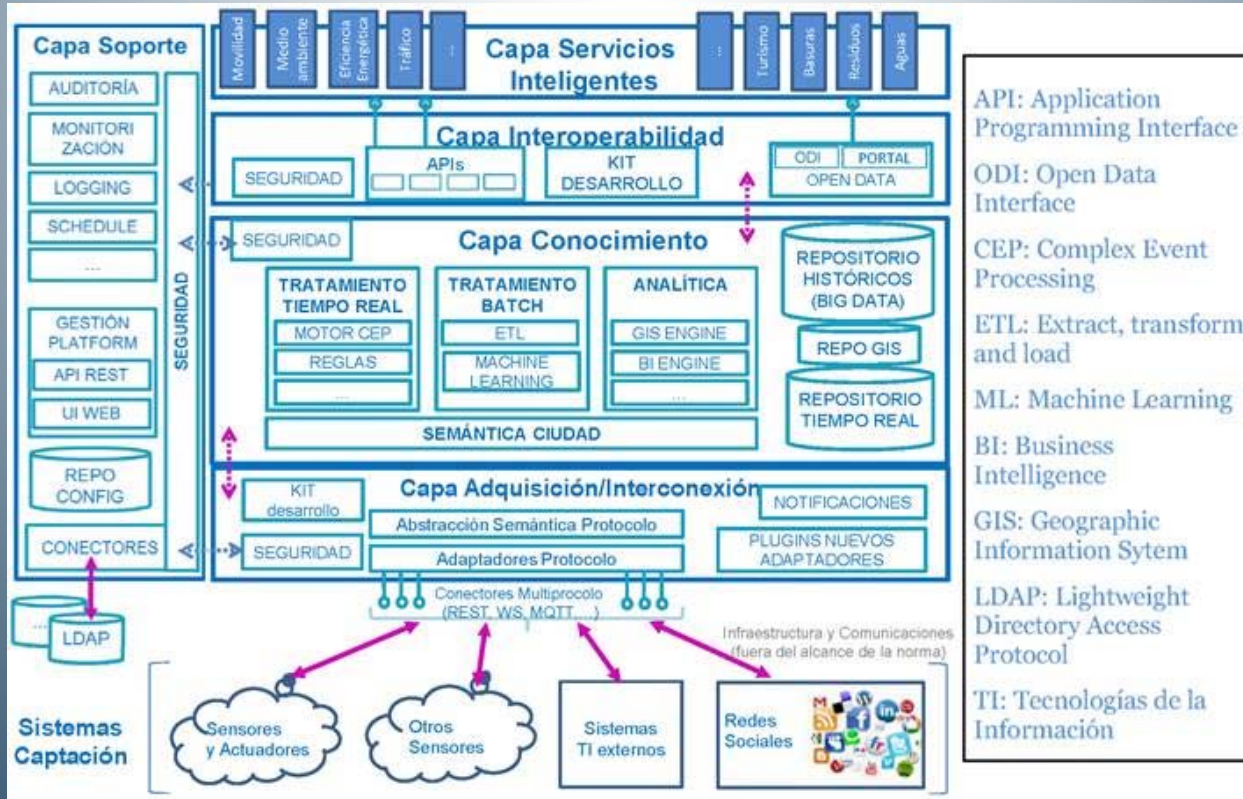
Capa Soporte

AUDITORÍA

MONITORIZACIÓN

LOGGING

SCHEDULE

...

GESTIÓN PLATFORM

API REST

UI WEB

REPO CONFIG

CONECTORES

SEGURIDAD

...

LDAP

Movilidad | Medio ambiente | Eficiencia Energética | Tráfico | ... | ... | Turismo | Basuras | Residuos | Aguas

Capa Servicios Inteligentes

Capa Interoperabilidad

SEGURIDAD

APIs

KIT DESARROLLO

ODI | PORTAL

OPEN DATA

SEGURIDAD

Capa Conocimiento

TRATAMIENTO TIEMPO REAL

MOTOR CEP

REGLAS

...

TRATAMIENTO BATCH

ETL

MACHINE LEARNING

ANALÍTICA

GIS ENGINE

BI ENGINE

...

SEMÁNTICA CIUDAD

REPOSITORIO HISTÓRICOS (BIG DATA)

REPO GIS

REPOSITORIO TIEMPO REAL

KIT desarrollo

Capa Adquisición/Interconexión

NOTIFICACIONES

Abstracción Semántica Protocolo

SEGURIDAD

Adaptadores Protocolo

PLUGINS NUEVOS ADAPTADORES

Conectores Multiprocolo (REST, WS, MQTT, ...)

Infraestructura y Comunicaciones (fuera del alcance de la norma)

Sistemas Captación

Sensores y Actuadores

Otros Sensores

Sistemas TI externos

Redes Sociales

API: Application Programming Interface

ODI: Open Data Interface

CEP: Complex Event Processing

ETL: Extract, transform and load

ML: Machine Learning

BI: Business Intelligence

GIS: Geographic Information Sytem

LDAP: Lightweight Directory Access Protocol

TI: Tecnologías de la Información